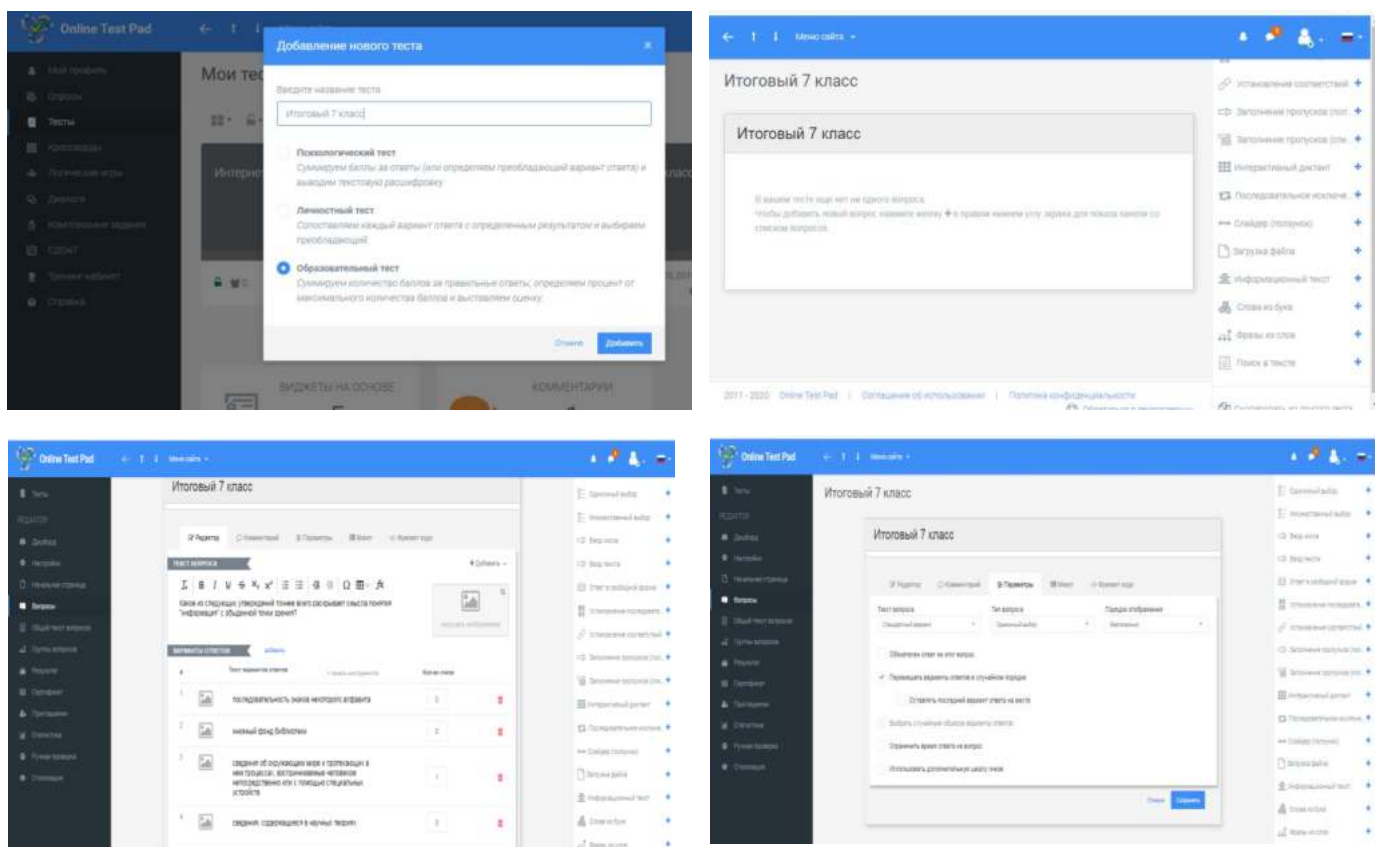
Online Test Pad

Мой профиль
Опросы
Тесты
Кроссворды
Логические игры
Диалоги
Комплексные задания
СДО
Личный кабинет
Справка

Мои тес

Интернет

Добавление нового теста

Введите название теста

Итоговый 7 класс

Психологический тест
Суммируем баллы за ответы (или определяем преобладающий вариант ответа) и выводим текстовую расшифровку

Личностный тест
Сопоставляем каждый вариант ответа с определенным результатом и выбираем преобладающий

Образовательный тест
Суммируем количество баллов за правильные ответы, определяем процент от максимального количества баллов и выставляем оценку.

Отмена Добавить

ВИДЖЕТЫ НА ОСНОВЕ

КОММЕНТАРИИ

Меню сайта

Итоговый 7 класс

Итоговый 7 класс

В вашем тесте еще нет ни одного вопроса.
Чтобы добавить новый вопрос, нажмите кнопку + в правом нижнем углу экрана для показа панели со списком вопросов.

Установление соответствий
Заполнение пропусков (тест)
Заполнение пропусков (спи
Интерактивный диктант
Последовательное исключе
Слайдер (ползунок)
Загрузка файла
Информационный текст
Слова из букв
Фразы из слов
Поиск в тексте

2011 - 2020 Online Test Pad | Соглашение об использовании | Политика конфиденциальности

Online Test Pad

Меню сайта

Итоговый 7 класс

Редактор Комментарий Параметры Макет Формат кода

ТЕКСТ ВОПРОСА

Добавить

Какое из следующих утверждений точнее всего раскрывает смысл понятия "информация" с обыденной точки зрения?

ВАРИАНТЫ ОТВЕТОВ

последовательность знаков некоторого алфавита
книжный фонд библиотеки
сведения об окружающем мире и протекающих в нем процессах, воспринимаемые человеком непосредственно или с помощью специальных устройств
сведения, содержащиеся в научных теориях

Одиночный выбор
Множественный выбор
Ввод числа
Ввод текста
Ответ в свободной форме
Установление порядка
Установление соответствий
Заполнение пропусков (тест)
Заполнение пропусков (спи
Интерактивный диктант
Последовательное исключе
Слайдер (ползунок)
Загрузка файла
Информационный текст
Слова из букв
Фразы из слов

Online Test Pad

Меню сайта

Итоговый 7 класс

Итоговый 7 класс

Редактор Комментарий Параметры Макет Формат кода

Текст вопроса
Тип вопроса
Порядок отображения

Одиночный выбор

Обязателен ответ на этот вопрос
Перемешать варианты ответов в случайном порядке
Оставить последний вариант ответа на месте
Выбрать случайные образцы вариантов ответов
Ограничить время ответа на вопрос
Использовать дополнительную шкалу очков

Отмена Сохранить